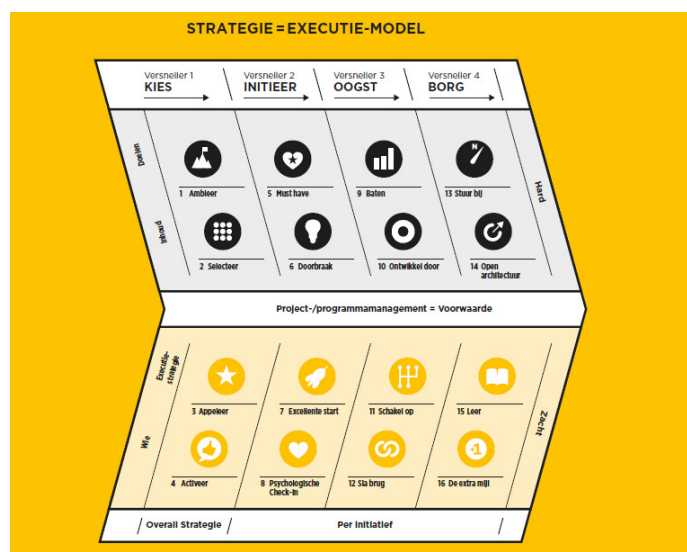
STRATEGIE = EXECUTIE-MODEL

Versneller 1
KIES

Versneller 2
INITIEER

Versneller 3
OOGST

Versneller 4
BORG

Doelen

Inhoud

Hard

1 Ambieer

5 Must have

9 Baten

13 Stuur bij

2 Selecteer

6 Doorbraak

10 Ontwikkel door

14 Open architectuur

Project-/programmamanagement = Voorwaarde

Executie-strategie

Wie

Zacht

3 Appeleer

7 Excellente start

11 Schakel op

15 Leer

4 Activeer

8 Psychologische Check-in

12 Sla brug

16 De extra mijl

Overall Strategie

Per Initiatief